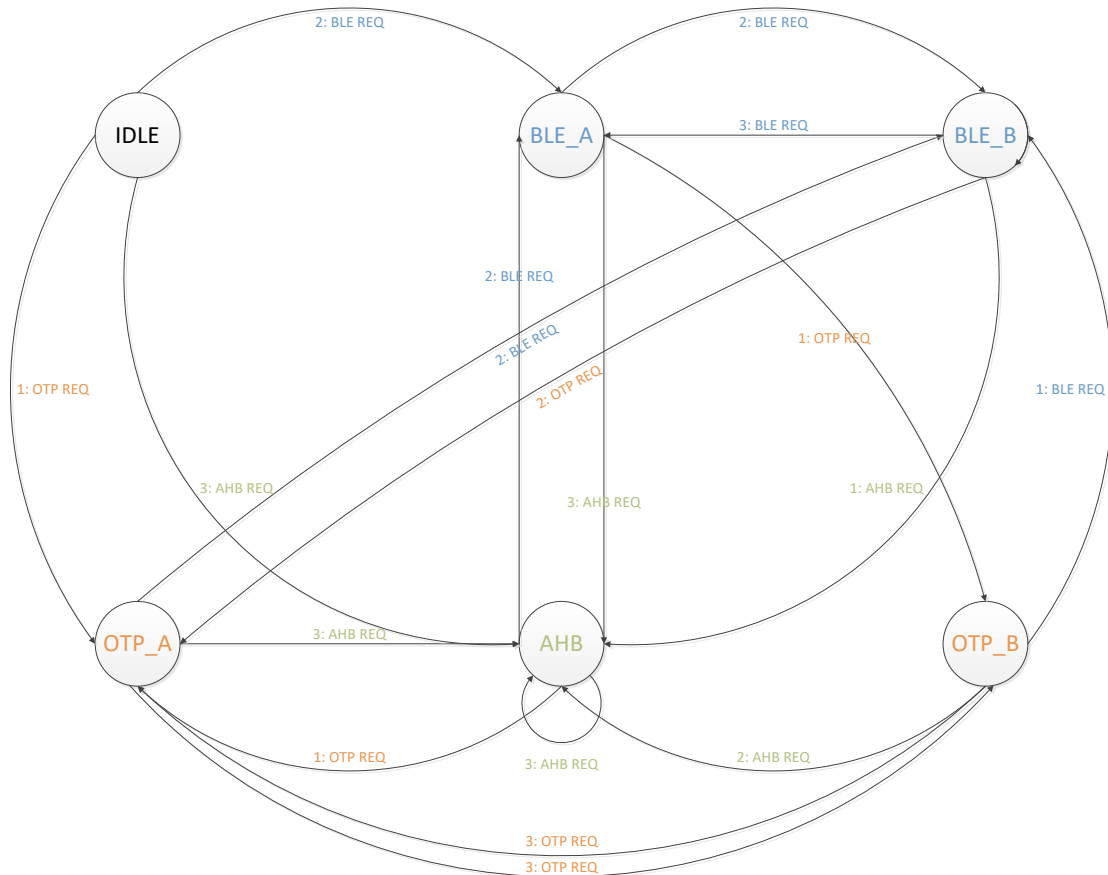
2: BLE REQ
2: BLE REQ
IDLE
BLE_A
3: BLE REQ
BLE_B
2: BLE REQ
2: BLE REQ
2: OTP REQ
1: OTP REQ
1: OTP REQ
1: BLE REQ
3: AHB REQ
3: AHB REQ
1: AHB REQ
OTP_A
3: AHB REQ
AHB
OTP_B
1: OTP REQ
3: AHB REQ
2: AHB REQ
3: OTP REQ
3: OTP REQ